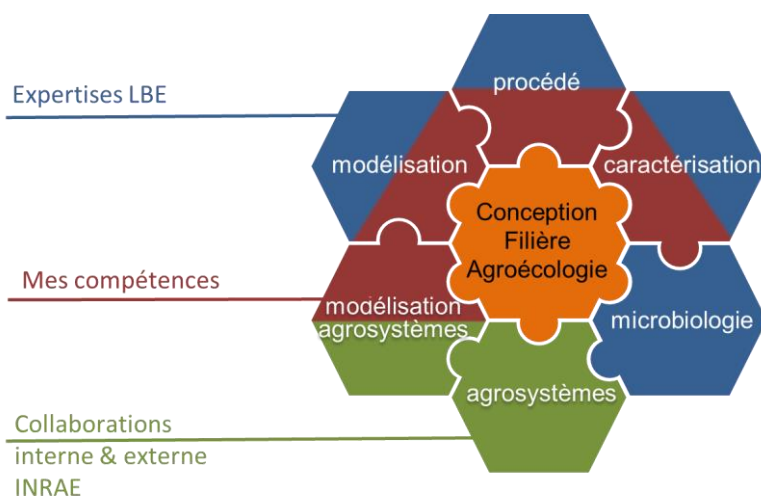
Expertises LBE

Mes compétences

Collaborations interne & externe INRAE

procédé

modélisation

caractérisation

Conception Filière Agroécologie

modélisation agrosystèmes

microbiologie

agrosystèmes